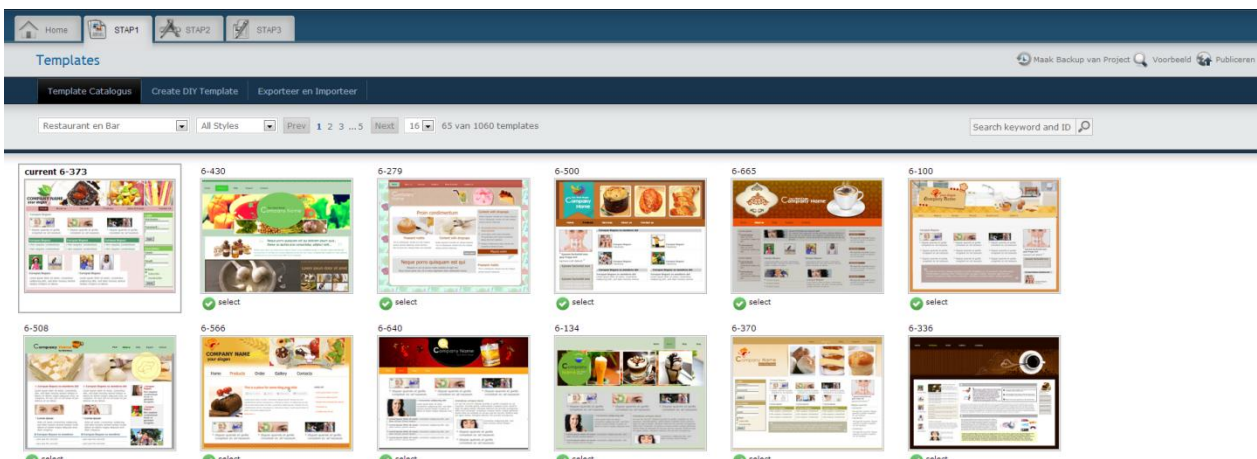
Home STAP1 STAP2 STAP3

Templates

Maak Backup van Project Voorbeeld Publiceren

Template Catalogus Create DIY Template Exporteer en Importeer

Restaurant en Bar All Styles Prev 1 2 3 ...5 Next 16 65 van 1060 templates

Search keyword and ID

current 6-373

6-430

select

6-279

select

6-500

select

6-665

select

6-100

select

6-508

6-566

6-640

6-134

6-370

6-336

select select select select select select